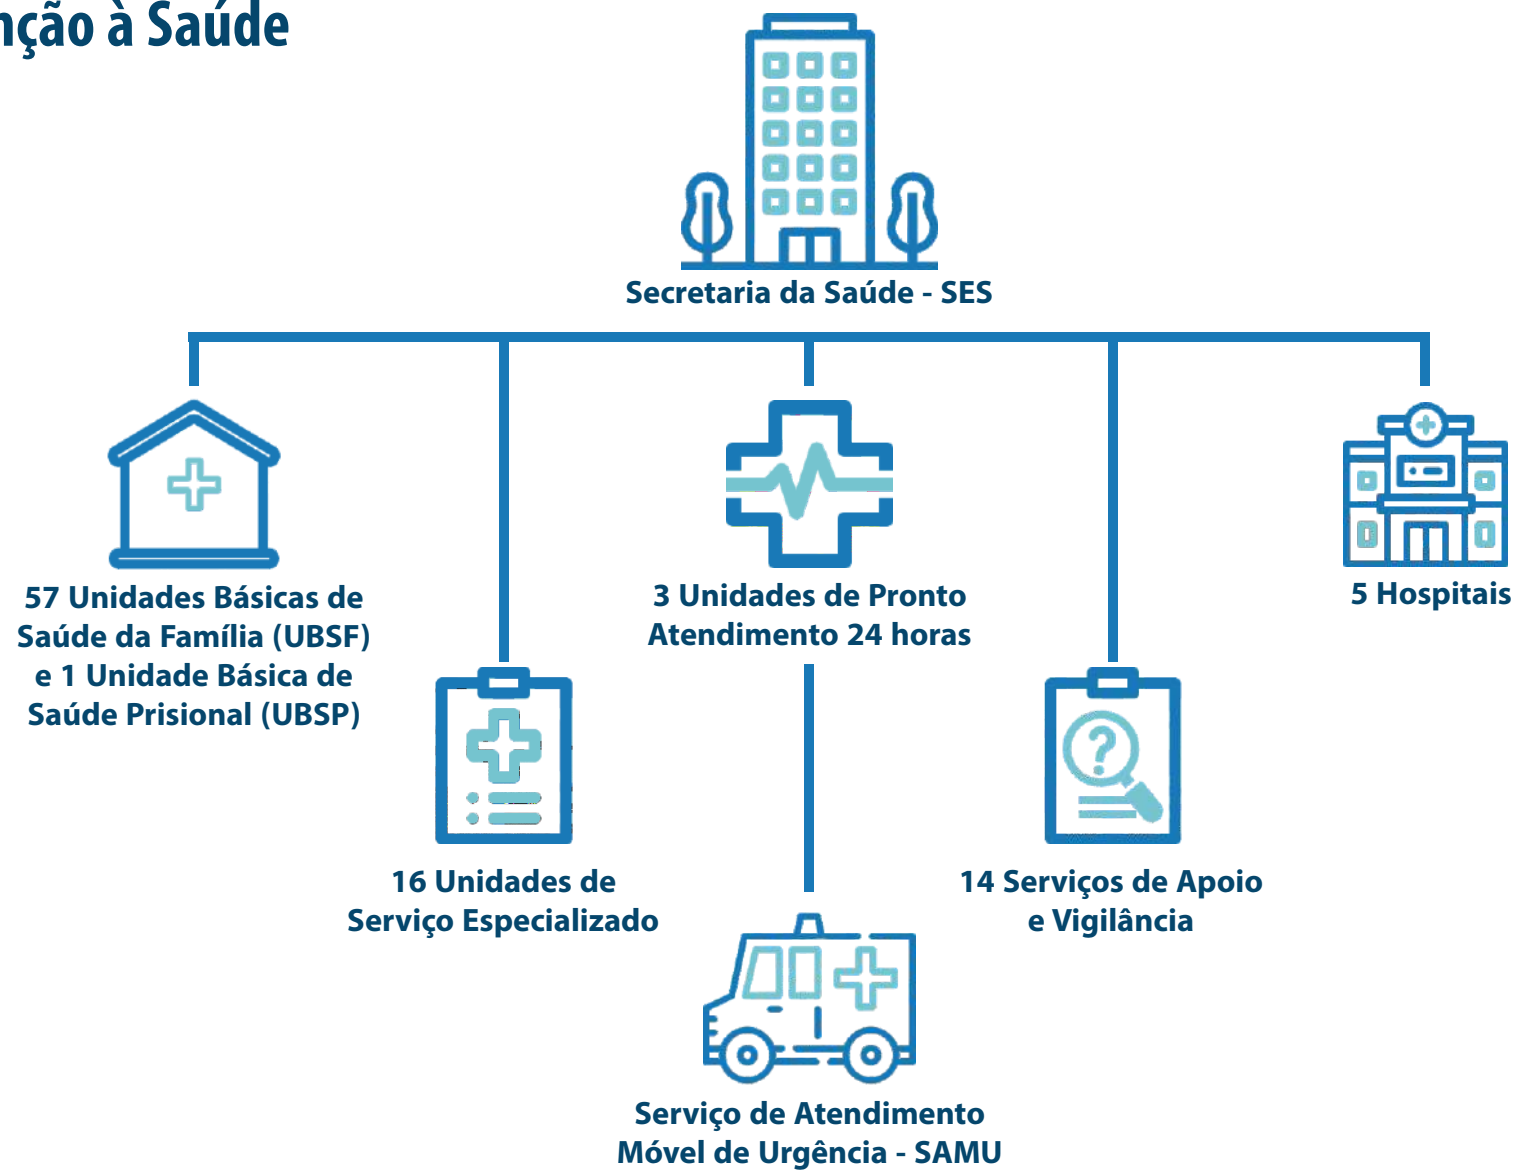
nção à Saúde

Secretaria da Saúde - SES

57 Unidades Básicas de Saúde da Família (UBSF) e 1 Unidade Básica de Saúde Prisional (UBSP)

3 Unidades de Pronto Atendimento 24 horas

5 Hospitais

16 Unidades de Serviço Especializado

14 Serviços de Apoio e Vigilância

Serviço de Atendimento Móvel de Urgência - SAMU